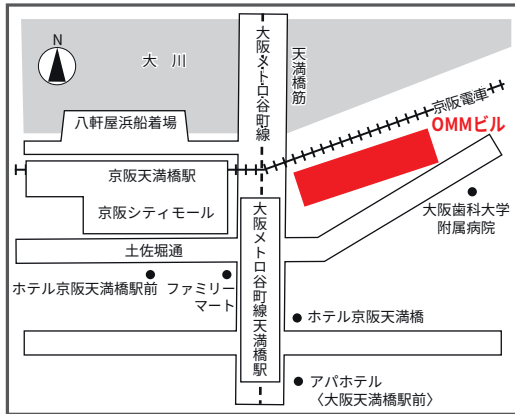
N

大川

大阪メトロ谷町線

天満橋筋

京阪電車

OMMビル

八軒屋浜船着場

京阪天満橋駅

京阪シティモール

大阪歯科大学附属病院

大阪メトロ谷町線天満橋駅

土佐堀通

ホテル京阪天満橋駅前

ファミリーマート

ホテル京阪天満橋

アパホテル〈大阪天満橋駅前〉